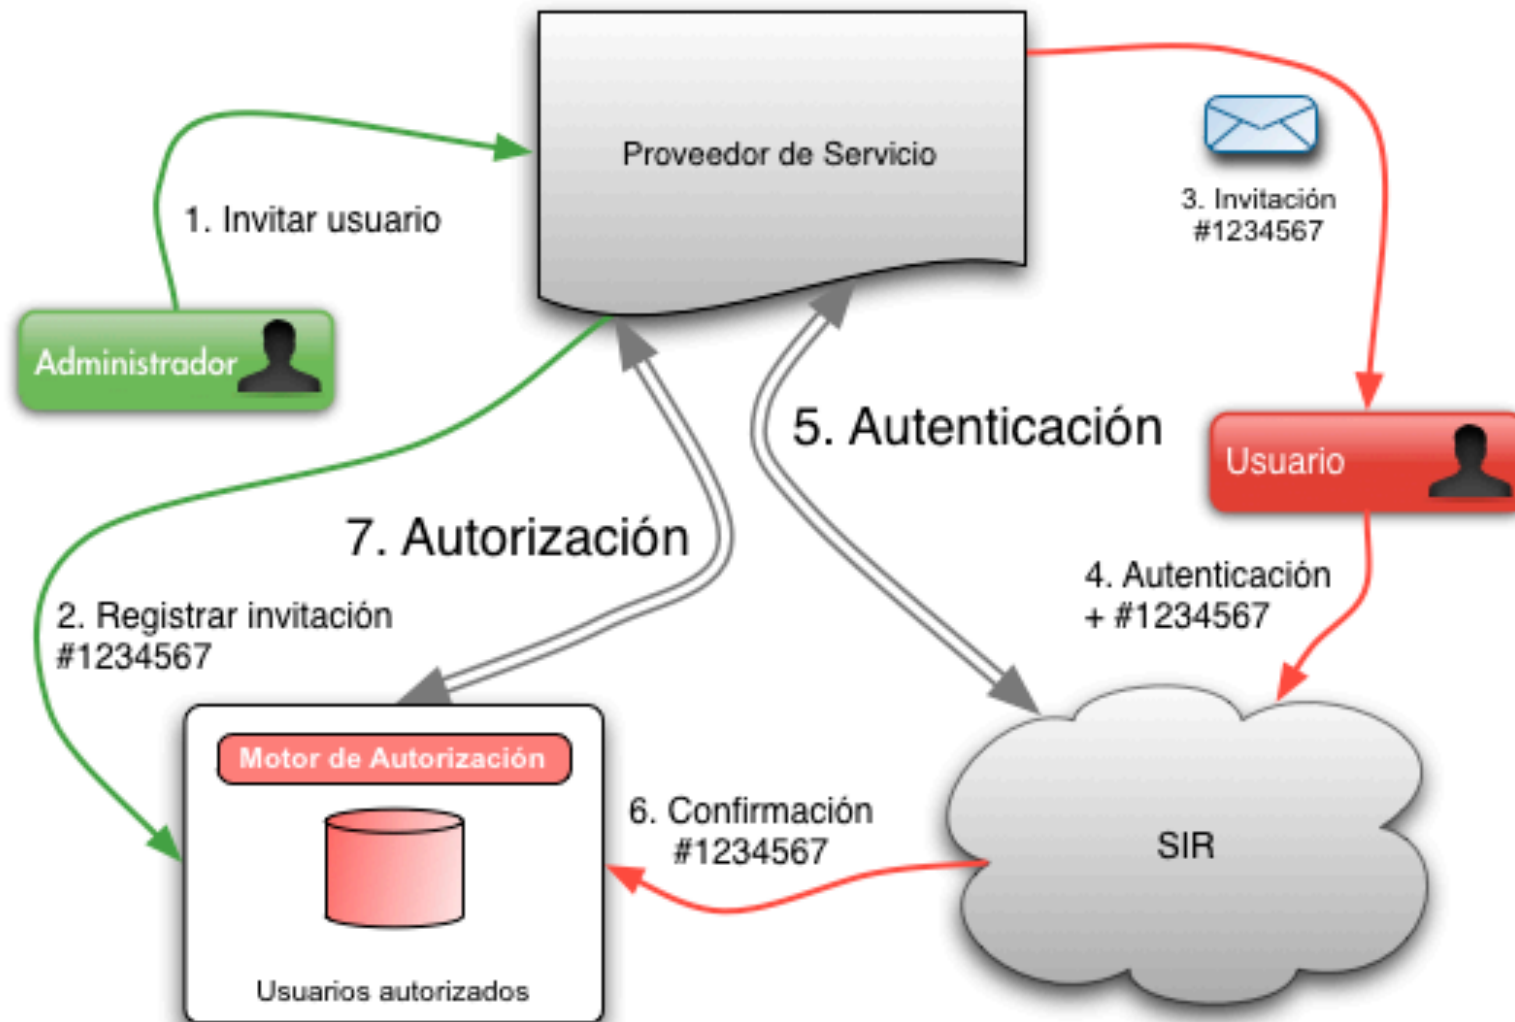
Proveedor de Servicio

1. Invitar usuario

3. Invitación #1234567

Administrador

5. Autenticación

Usuario

7. Autorización

4. Autenticación + #1234567

2. Registrar invitación #1234567

Motor de Autorización

6. Confirmación #1234567

SIR

Usuarios autorizados